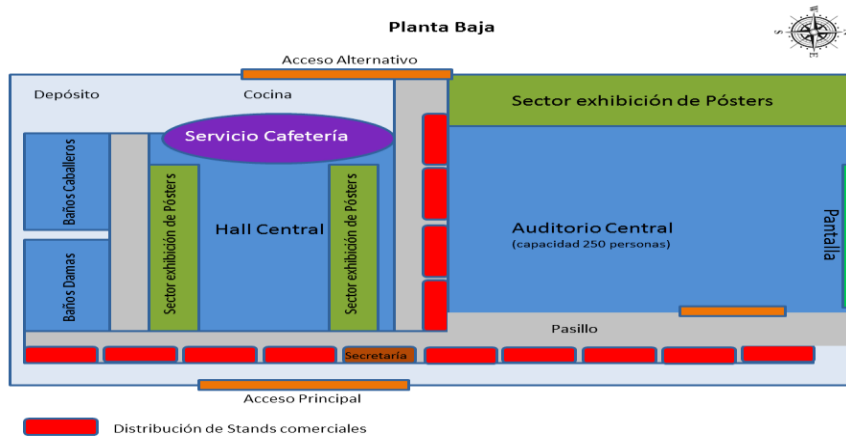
Planta Baja

Acceso Alternativo

Depósito

Cocina

Sector exhibición de Pósters

Servicio Cafetería

Baños Caballeros

Baños Damas

Sector exhibición de Pósters

Hall Central

Sector exhibición de Pósters

Auditorio Central
(capacidad 250 personas)

Pantalla

Pasillo

Secretaría

Acceso Principal

Distribución de Stands comerciales